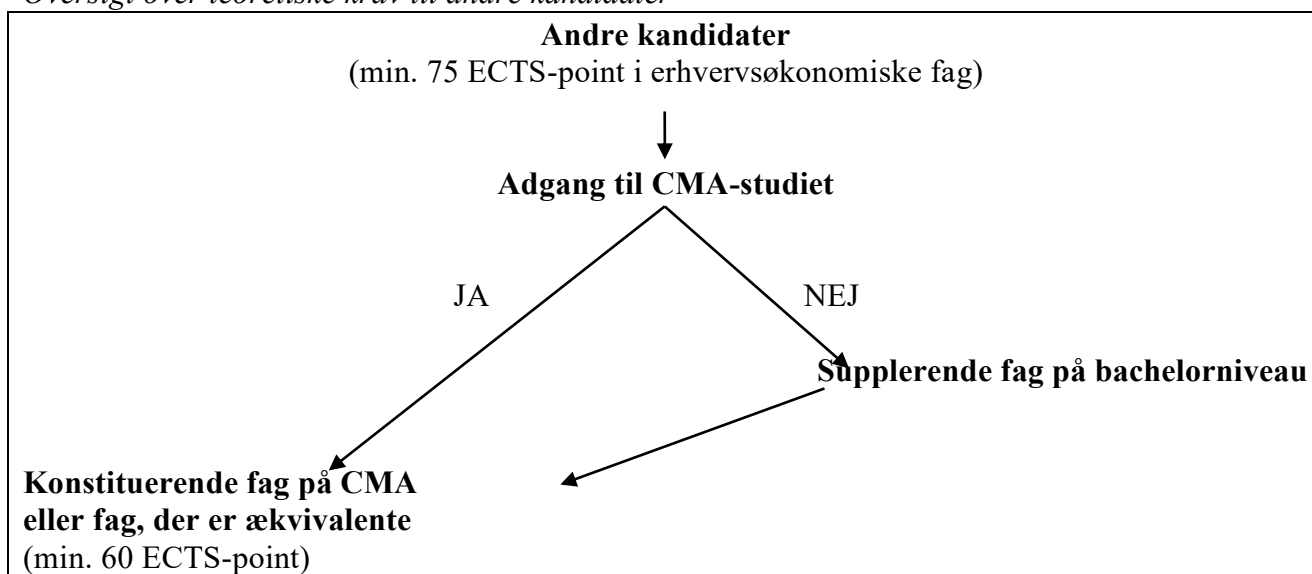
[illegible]

Andre kandidater
(min. 75 ECTS-point i erhvervsøkonomiske fag)

Adgang til CMA-studiet

JA

NEJ

Supplerende fag på bachelorniveau

Konstituerende fag på CMA eller fag, der er ækvivalente
(min. 60 ECTS-point)